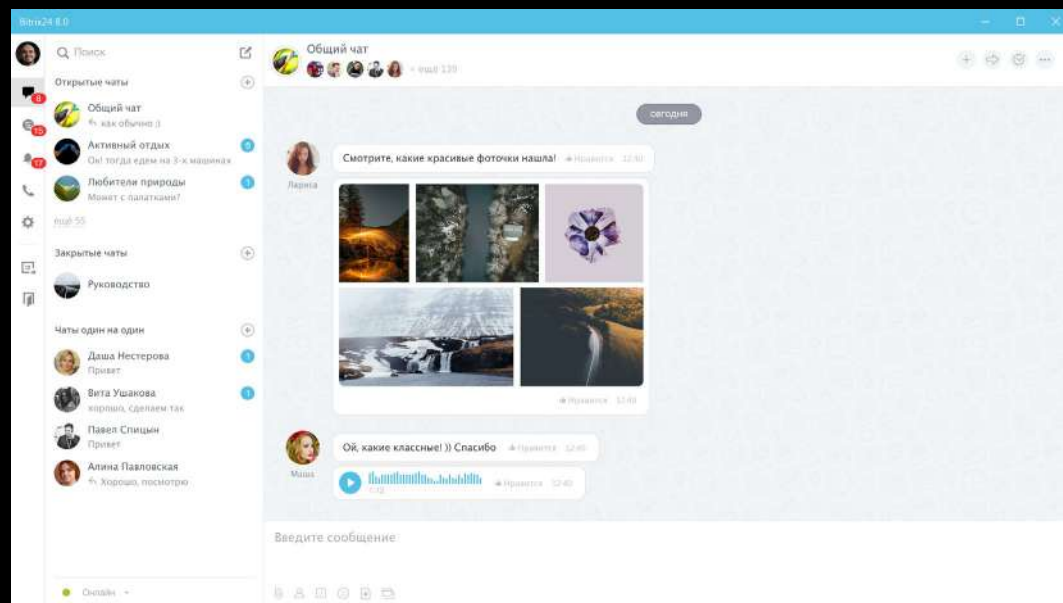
Bitrix24 8.0

Поиск

Открытые чаты

Общий чат
как обычно :)

Активный отдых
Ок! тогда едем на 3-х машинах

Любители природы
Может с палатками?

ещё 55

Закрытые чаты

Руководство

Чаты один на один

Даша Нестерова
Привет

Вита Ушакова
хорошо, сделаем так

Павел Спицын
Привет

Алина Павловская
Хорошо, посмотрю

Онлайн

Общий чат
+ ещё 139

сегодня

Лариса

Смотрите, какие красивые фоточки нашла! Нравится 12:40

Нравится 12:40

Маша

Ой, какие классные! )) Спасибо Нравится 12:40

Нравится 12:40

Введите сообщение